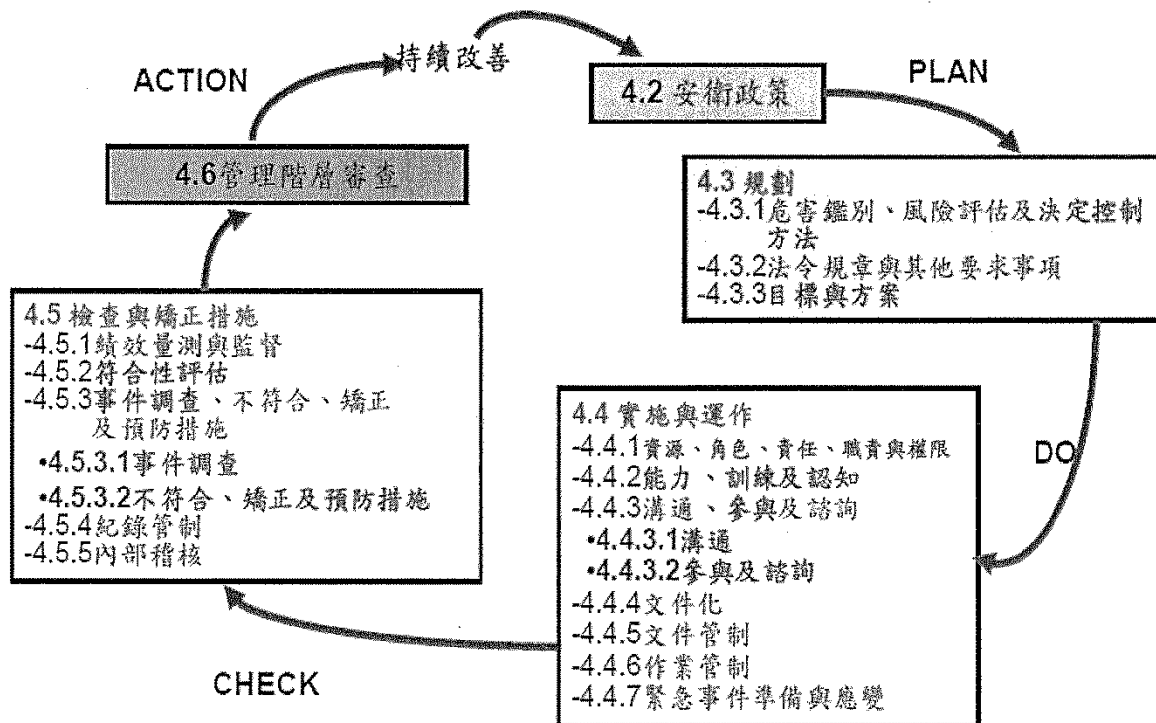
ACTION

持續改善

4.2 安衛政策

PLAN

4.6管理階層審查

4.3 規劃
-4.3.1危害鑑別、風險評估及決定控制方法
-4.3.2法令規章與其他要求事項
-4.3.3目標與方案

4.5 檢查與矯正措施
-4.5.1績效量測與監督
-4.5.2符合性評估
-4.5.3事件調查、不符合、矯正及預防措施
•4.5.3.1事件調查
•4.5.3.2不符合、矯正及預防措施
-4.5.4紀錄管制
-4.5.5內部稽核

4.4 實施與運作
-4.4.1資源、角色、責任、職責與權限
-4.4.2能力、訓練及認知
-4.4.3溝通、參與及諮詢
•4.4.3.1溝通
•4.4.3.2參與及諮詢
-4.4.4文件化
-4.4.5文件管制
-4.4.6作業管制
-4.4.7緊急事件準備與應變

DO

CHECK